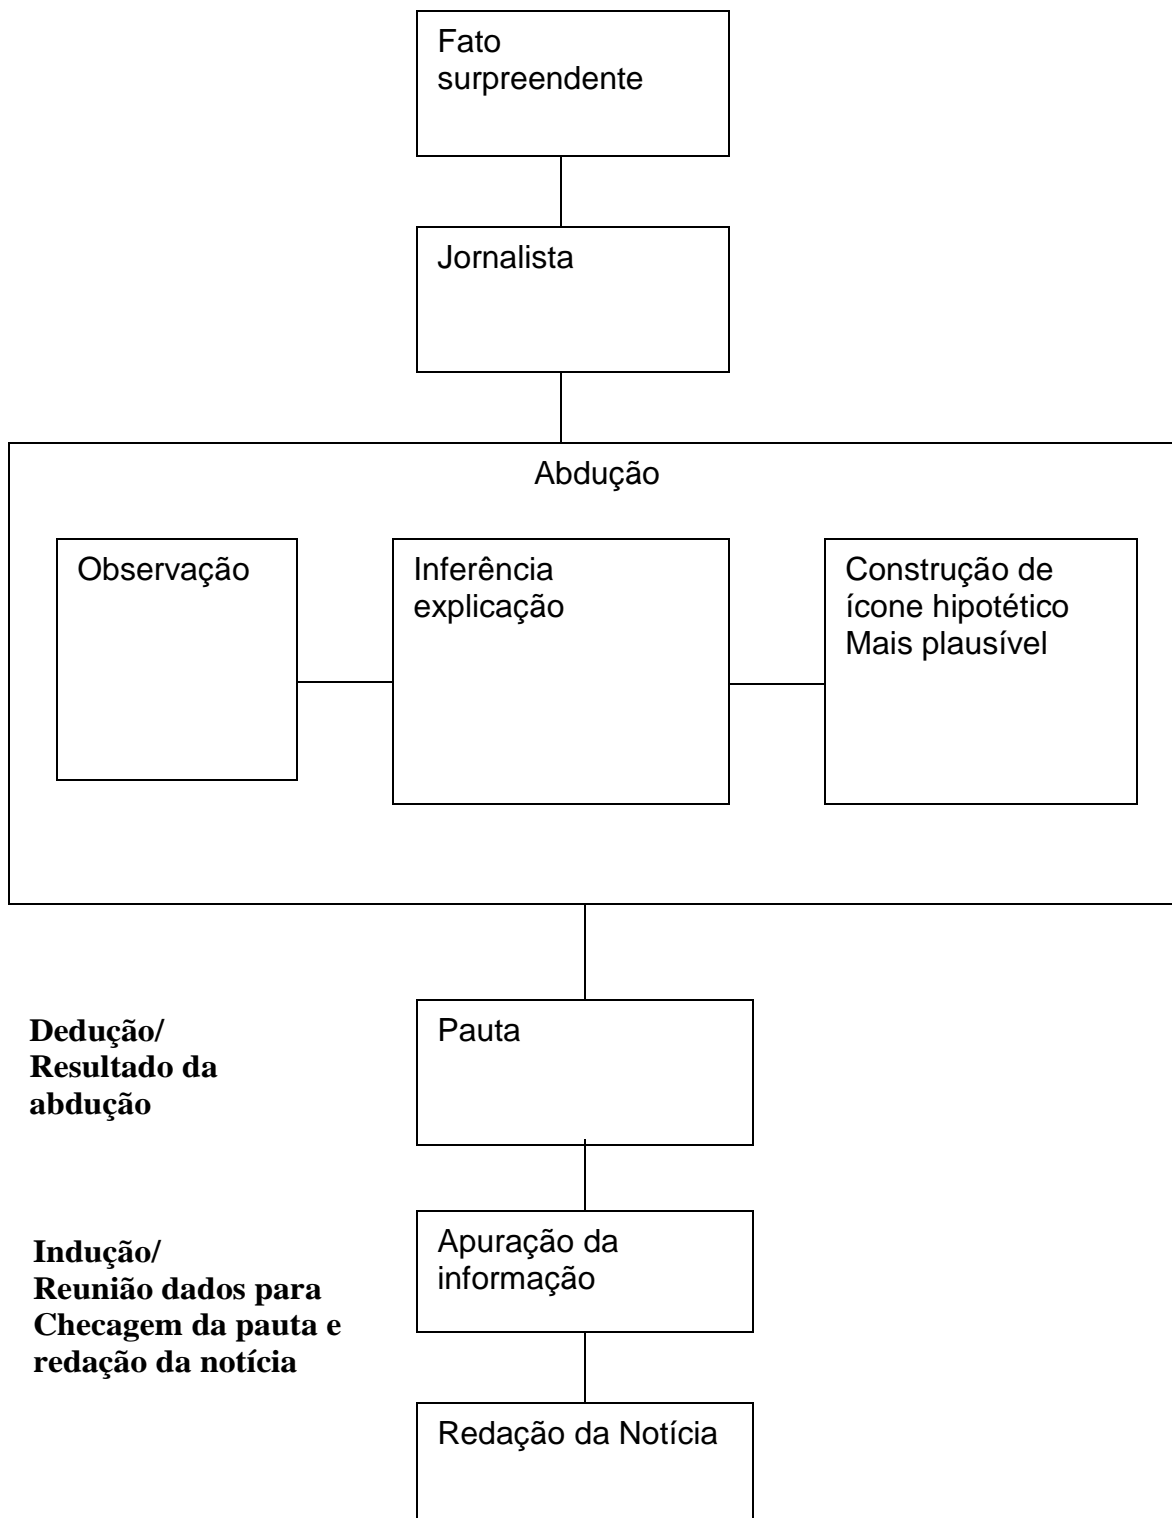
Fato surpreendente

Jornalista

Abdução

Observação

Inferência explicação

Construção de ícone hipotético Mais plausível

**Dedução/ Resultado da abdução**

Pauta

**Indução/ Reunião dados para Checagem da pauta e redação da notícia**

Apuração da informação

Redação da Notícia